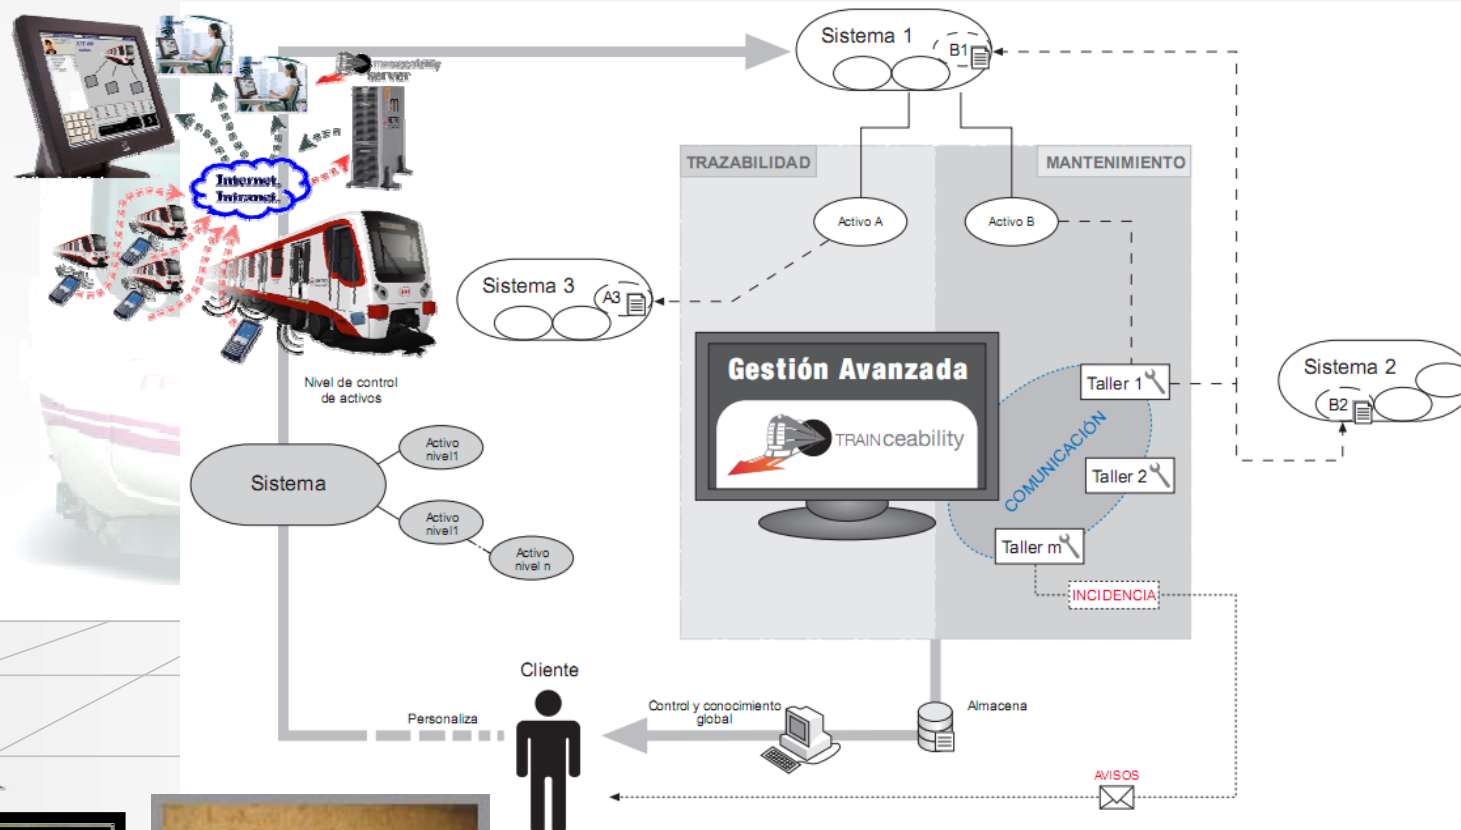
Sistema 1
B1
Traceability Server
Internet, Intranet
TRAZABILIDAD
MANTENIMIENTO
Activo A
Activo B
Sistema 3
A3
Gestión Avanzada
TRAINceability
Taller 1
Taller 2
Taller m
COMUNICACIÓN
Sistema 2
B2
Nivel de control de activos
Sistema
Activo nivel1
Activo nivel1
Activo nivel n
INCIDENCIA
Cliente
Personaliza
Control y conocimiento global
Almacena
AVISOS